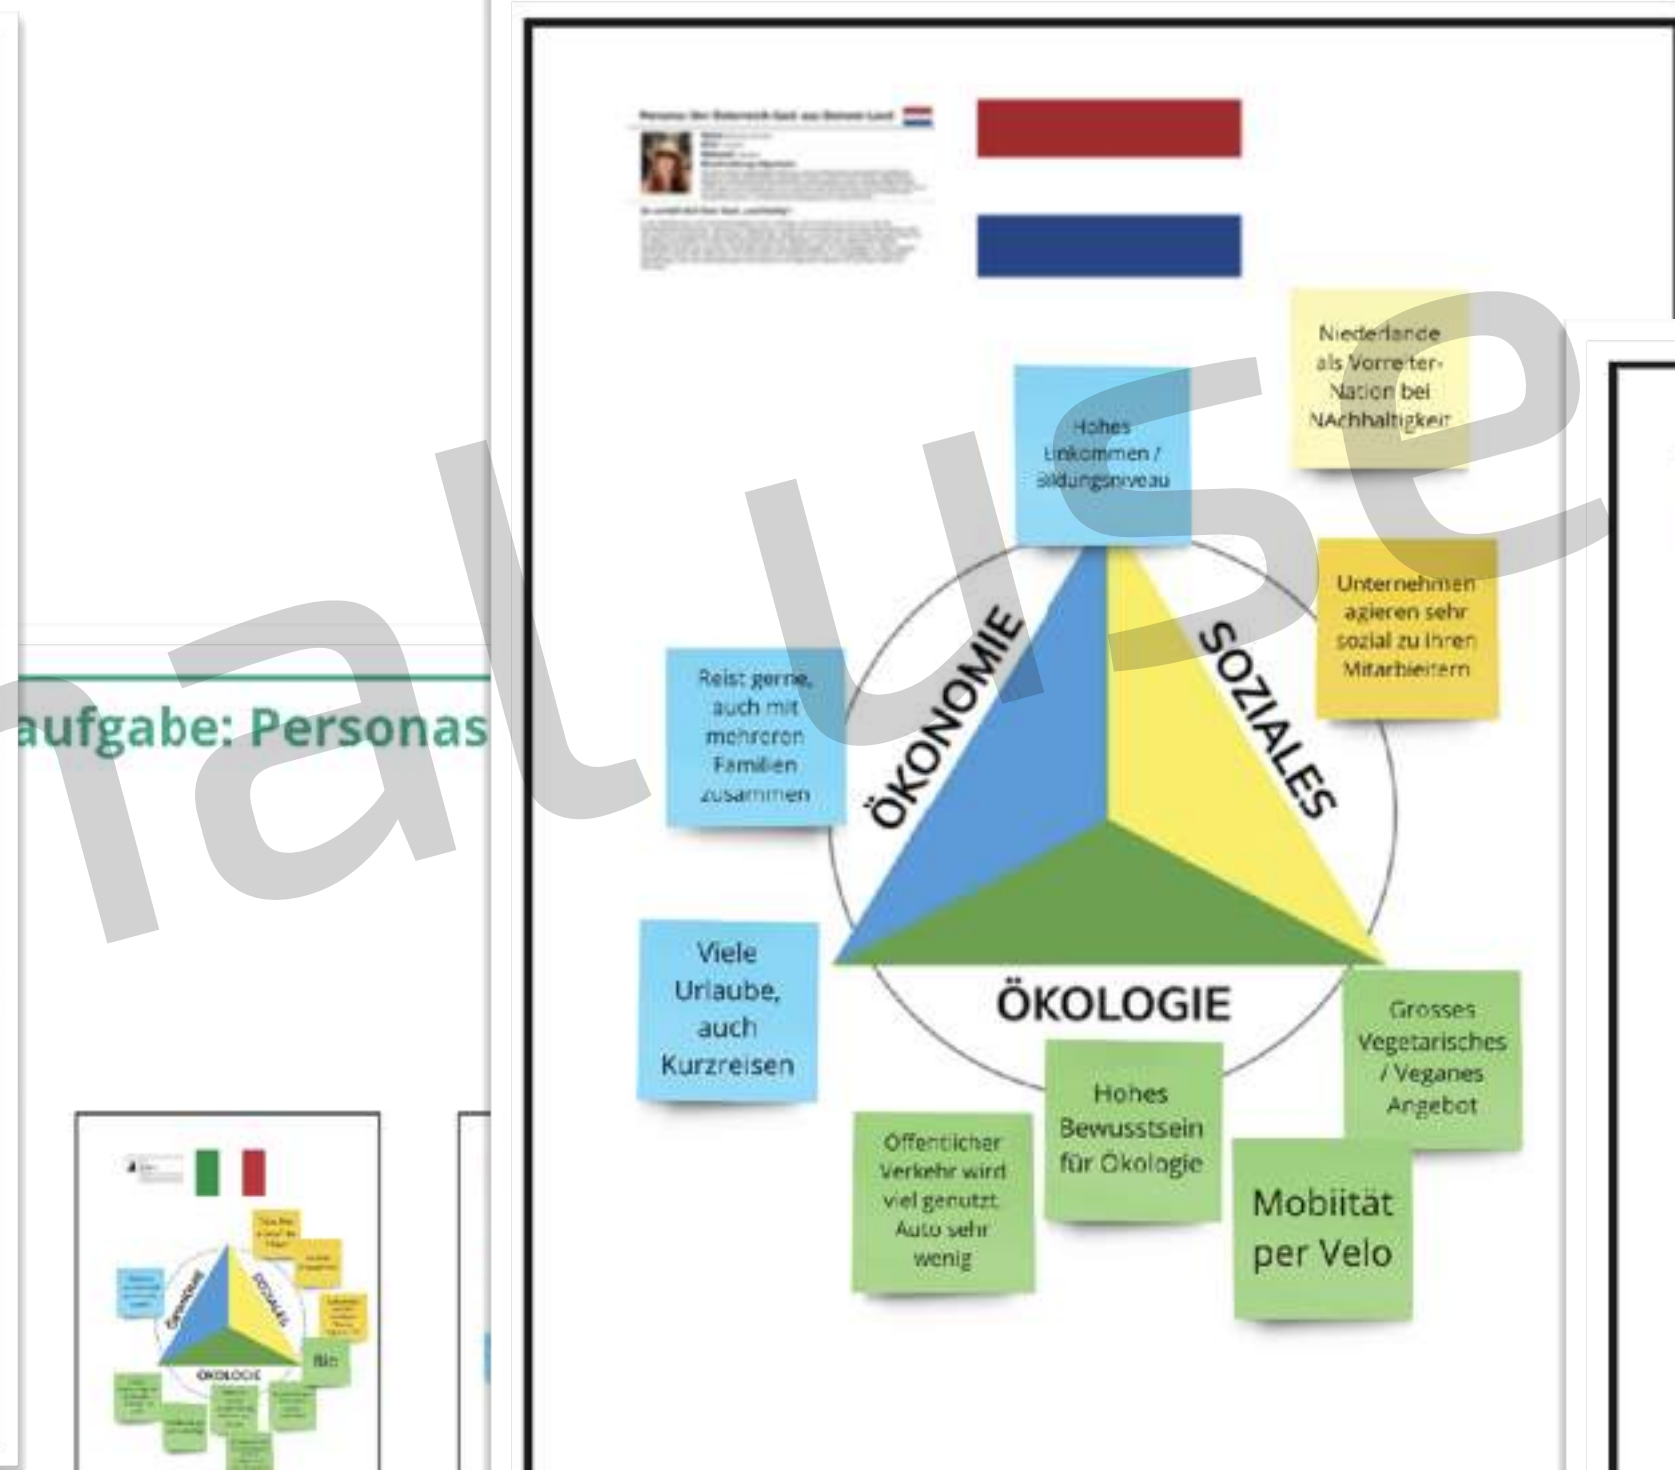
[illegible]

Niederlande als Vorreiter-Nation bei NAchhaltigkeit

Hohes Einkommen / Bildungsniveau

Unternehmen agieren sehr sozial zu ihren Mitarbeitern

Reist gerne, auch mit mehreren Familien zusammen

ÖKONOMIE

SOZIALES

ÖKOLOGIE

Viele Urlaube, auch Kurzreisen

Grosses Vegetarisches / Veganes Angebot

Hohes Bewusstsein für Ökologie

Öffentlicher Verkehr wird viel genutzt. Auto sehr wenig

Mobiität per Velo

aufgabe: Personas

ÖKONOMIE

SOZIALES

ÖKOLOGIE

Bio

al use